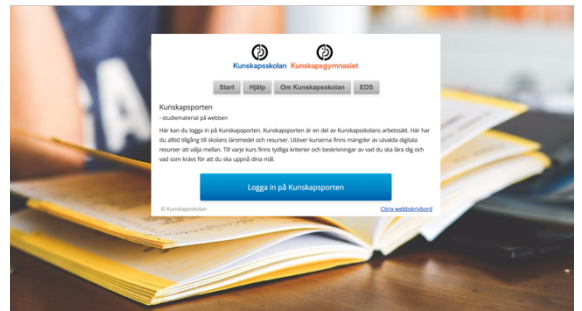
Kunskapsskolan Kunskapsgymnasiet

Start Hjälp Om Kunskapsskolan EDS

Kunskapsporten

- studiematerial på webben

Här kan du logga in på Kunskapsporten. Kunskapsporten är en del av Kunskapsskolans arbetssätt. Här har du alltid tillgång till skolans läromedel och resurser. Utöver kurserna finns mängder av utvalda digitala resurser att välja mellan. Till varje kurs finns tydliga kriterier och beskrivningar av vad du ska lära dig och vad som krävs för att du ska uppnå dina mål.

Logga in på Kunskapsporten

© Kunskapsskolan

Citrix webbskrivbord